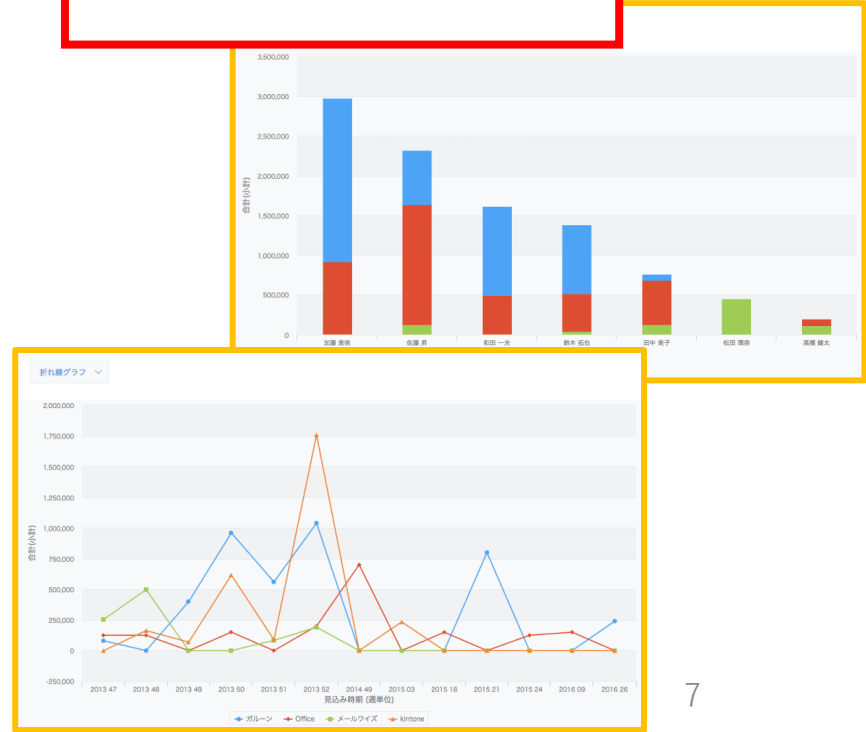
3,500,000
3,000,000
2,500,000
2,000,000
1,500,000
1,000,000
500,000
0
合計(小計)
加藤 美咲
佐藤 昇
和田 一夫
鈴木 拓也
田中 美子
松田 環奈
高橋 健太

折れ線グラフ

2,000,000
1,750,000
1,500,000
1,250,000
1,000,000
750,000
500,000
250,000
0
-250,000
合計(小計)
2013 47
2013 48
2013 49
2013 50
2013 51
2013 52
2014 49
2015 03
2015 18
2015 21
2015 24
2016 09
2016 26
見込み時期 (週単位)
ガルーン
Office
メールワイズ
kintone

7